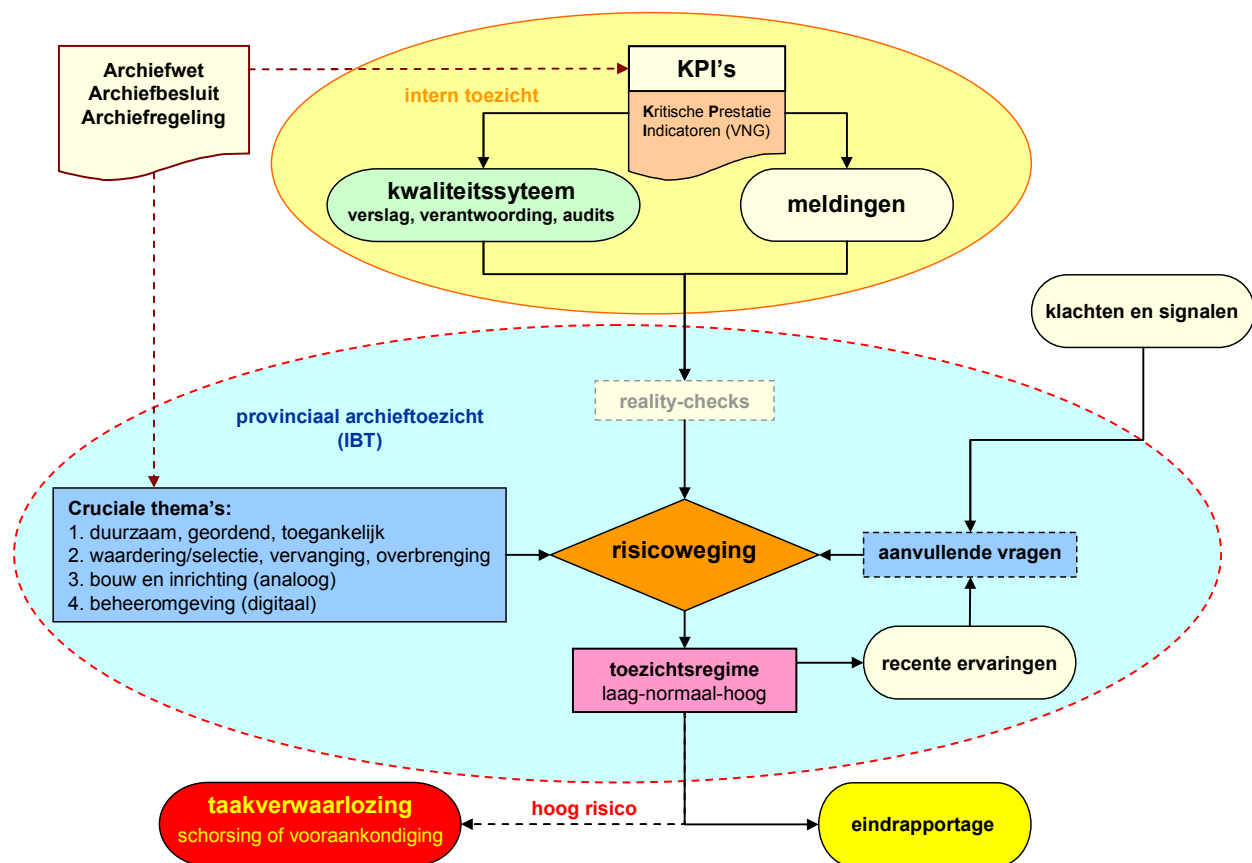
Archiefwet
Archiefbesluit
Archiefregeling

KPI's

Kritische Prestatie Indicatoren (VNG)

intern toezicht

kwaliteitssyteem
verslag, verantwoording, audits

meldingen

klachten en signalen

reality-checks

provinciaal archieftoezicht
(IBT)

Cruciale thema's:
1. duurzaam, geordend, toegankelijk
2. waardering/selectie, vervanging, overbrenging
3. bouw en inrichting (analoog)
4. beheeromgeving (digitaal)

risicoweging

aanvullende vragen

toezichtsregime
laag-normaal-hoog

recente ervaringen

taakverwaarlozing
schorsing of vooraankondiging

hoog risico

eindrapportage